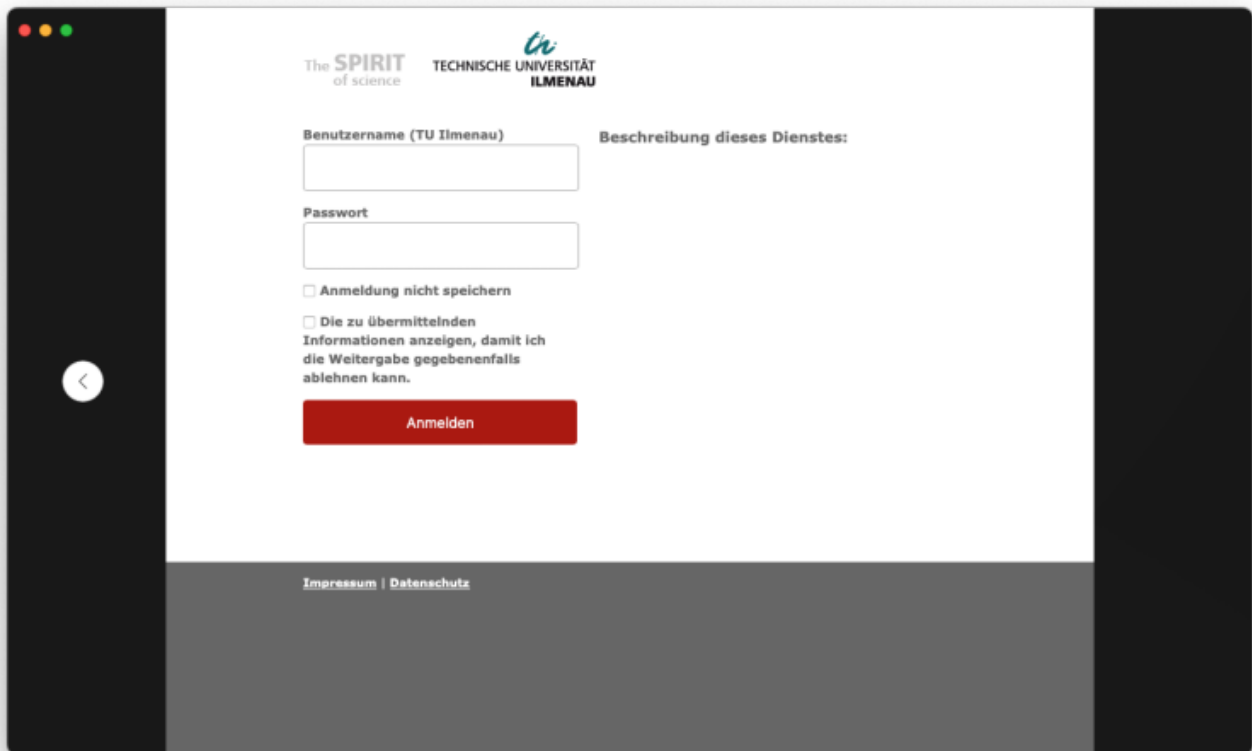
The SPIRIT of science

tu
TECHNISCHE UNIVERSITÄT ILMENAU

Benutzername (TU Ilmenau)

Passwort

Anmeldung nicht speichern

Die zu übermittelnden Informationen anzeigen, damit ich die Weitergabe gegebenenfalls ablehnen kann.

Anmelden

Beschreibung dieses Dienstes:

Impressum | Datenschutz